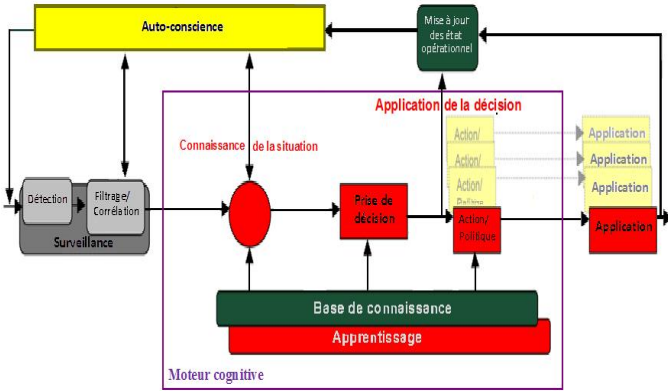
Auto-conscience

Mise à jour des état opérationnel

Application de la décision

Connaissance de la situation

Action/

Action/

Action/

Application

Application

Application

Détection

Filtrage/ Corrélation

Surveillance

Prise de décision

Action/ Politique

Application

Base de connaissance

Apprentissage

Moteur cognitive